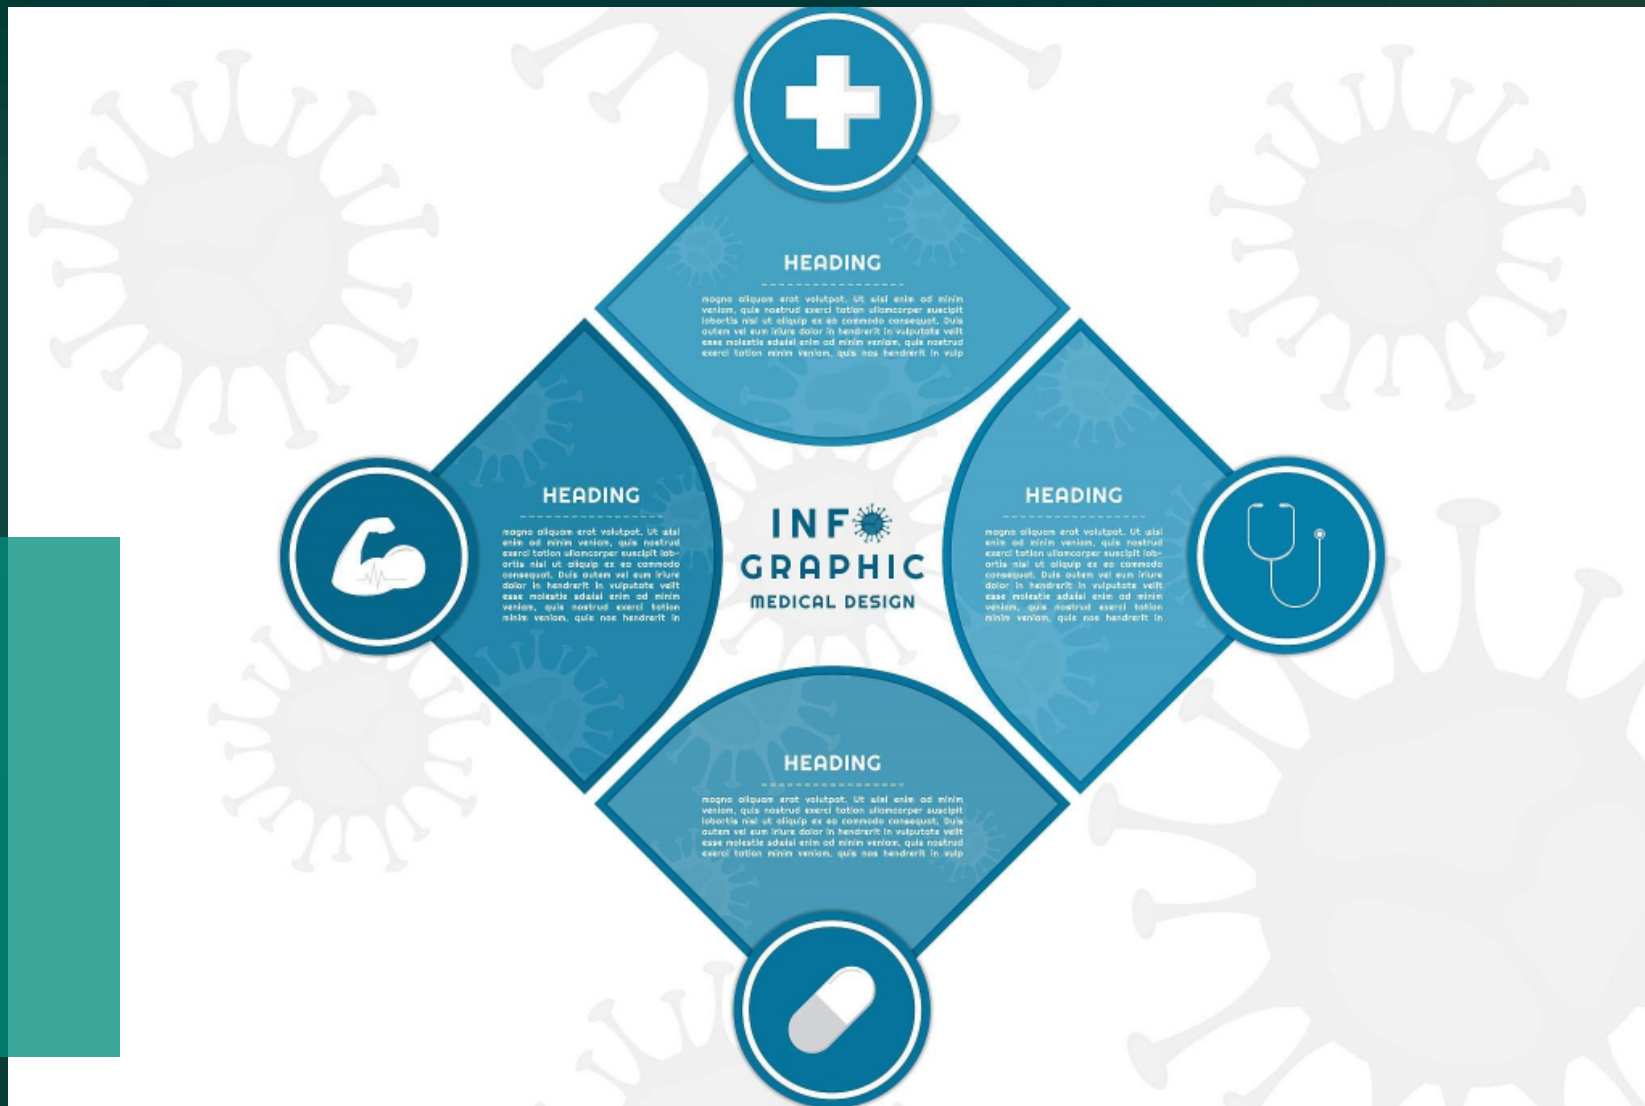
HEADING

magna aliquam erat volutpat. Ut wisi enim ad minim veniam, quis nostrud exerci tation ullamcorper suscipit lobortis nisl ut aliquip ex ea commodo consequat. Duis autem vel eum iriure dolor in hendrerit in vulputate velit esse molestie adalsi enim ad minim veniam, quis nostrud exerci tation minim veniam, quis nos hendrerit in vulp

HEADING

magna aliquam erat volutpat. Ut wisi enim ad minim veniam, quis nostrud exerci tation ullamcorper suscipit lobortis nisl ut aliquip ex ea commodo consequat. Duis autem vel eum iriure dolor in hendrerit in vulputate velit esse molestie adalsi enim ad minim veniam, quis nostrud exerci tation minim veniam, quis nos hendrerit in

INFO GRAPHIC
MEDICAL DESIGN

HEADING

magna aliquam erat volutpat. Ut wisi enim ad minim veniam, quis nostrud exerci tation ullamcorper suscipit lobortis nisl ut aliquip ex ea commodo consequat. Duis autem vel eum iriure dolor in hendrerit in vulputate velit esse molestie adalsi enim ad minim veniam, quis nostrud exerci tation minim veniam, quis nos hendrerit in

HEADING

magna aliquam erat volutpat. Ut wisi enim ad minim veniam, quis nostrud exerci tation ullamcorper suscipit lobortis nisl ut aliquip ex ea commodo consequat. Duis autem vel eum iriure dolor in hendrerit in vulputate velit esse molestie adalsi enim ad minim veniam, quis nostrud exerci tation minim veniam, quis nos hendrerit in vulp